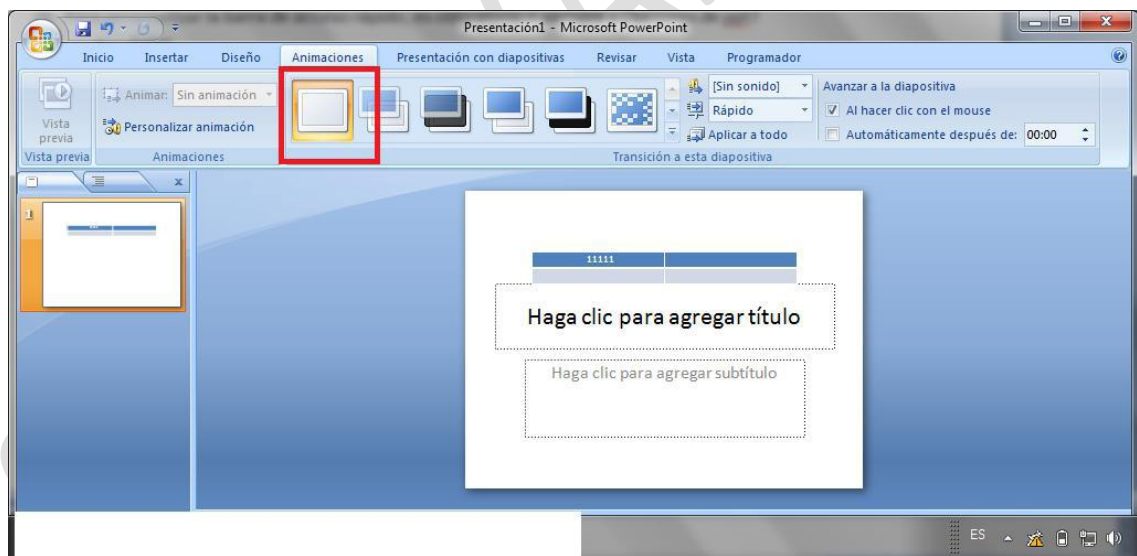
Presentación1 - Microsoft PowerPoint

Inicio Insertar Diseño Animaciones Presentación con diapositivas Revisar Vista Programador

Vista previa
Vista previa

Animar: Sin animación
Personalizar animación
Animaciones

[Sin sonido]
Rápido
Aplicar a todo
Transición a esta diapositiva

Avanzar a la diapositiva
Al hacer clic con el mouse
Automáticamente después de: 00:00

1

11111

Haga clic para agregar título

Haga clic para agregar subtítulo

ES